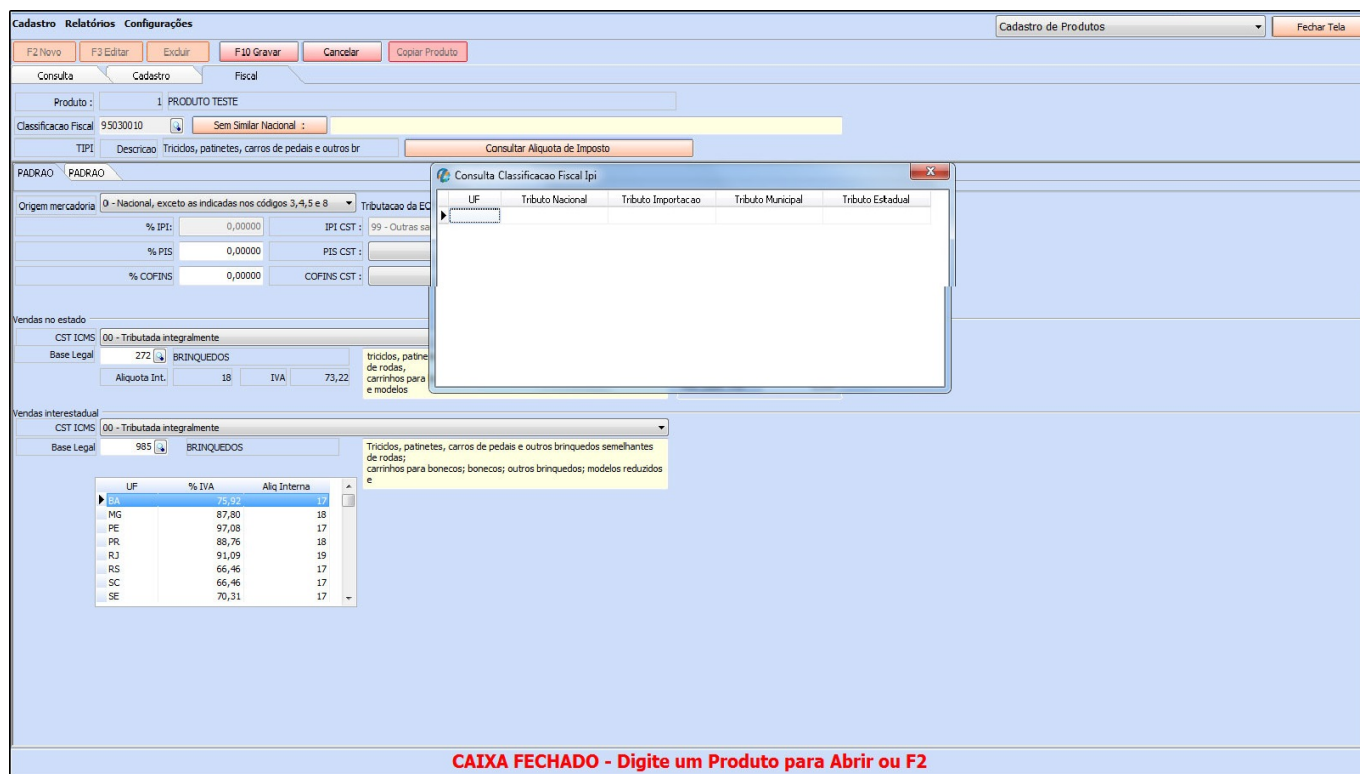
Cadastro Relatórios Configurações

Cadastro de Produtos

Fechar Tela

F2 Novo F3 Editar Excluir F10 Gravar Cancelar Copiar Produto

Consulta Cadastro Fiscal

Produto : 1 PRODUTO TESTE

Classificacao Fiscal 95030010 Sem Similar Nacional :

TIPI Descricao Triciclos, patinetes, carros de pedais e outros br Consultar Aliquota de Imposto

PADRAO PADRAO

Origem mercadoria 0 - Nacional, exceto as indicadas nos códigos 3,4,5 e 8 Tributacao da EC

% IPI: 0,00000 IPI CST : 99 - Outras sa

% PIS 0,00000 PIS CST :

% COFINS 0,00000 COFINS CST :

Vendas no estado

CST ICMS 00 - Tributada integralmente

Base Legal 272 BRINQUEDOS

Aliquota Int. 18 IVA 73,22

triciclos, patine de rodas, carrinhos para e modelos

Vendas interestadual

CST ICMS 00 - Tributada integralmente

Base Legal 985 BRINQUEDOS

Triciclos, patinetes, carros de pedais e outros brinquedos semelhantes de rodas; carrinhos para bonecos; bonecos; outros brinquedos; modelos reduzidos e

| UF | % IVA | Aliq Interna |
|---|---|---|
| BA | 75,92 | 17 |
| MG | 87,80 | 18 |
| PE | 97,08 | 17 |
| PR | 88,76 | 18 |
| RJ | 91,09 | 19 |
| RS | 66,46 | 17 |
| SC | 66,46 | 17 |
| SE | 70,31 | 17 |

Consulta Classificacao Fiscal Ipi

| UF | Tributo Nacional | Tributo Importacao | Tributo Municipal | Tributo Estadual |
|---|---|---|---|---|
| | | | | |

CAIXA FECHADO - Digite um Produto para Abrir ou F2